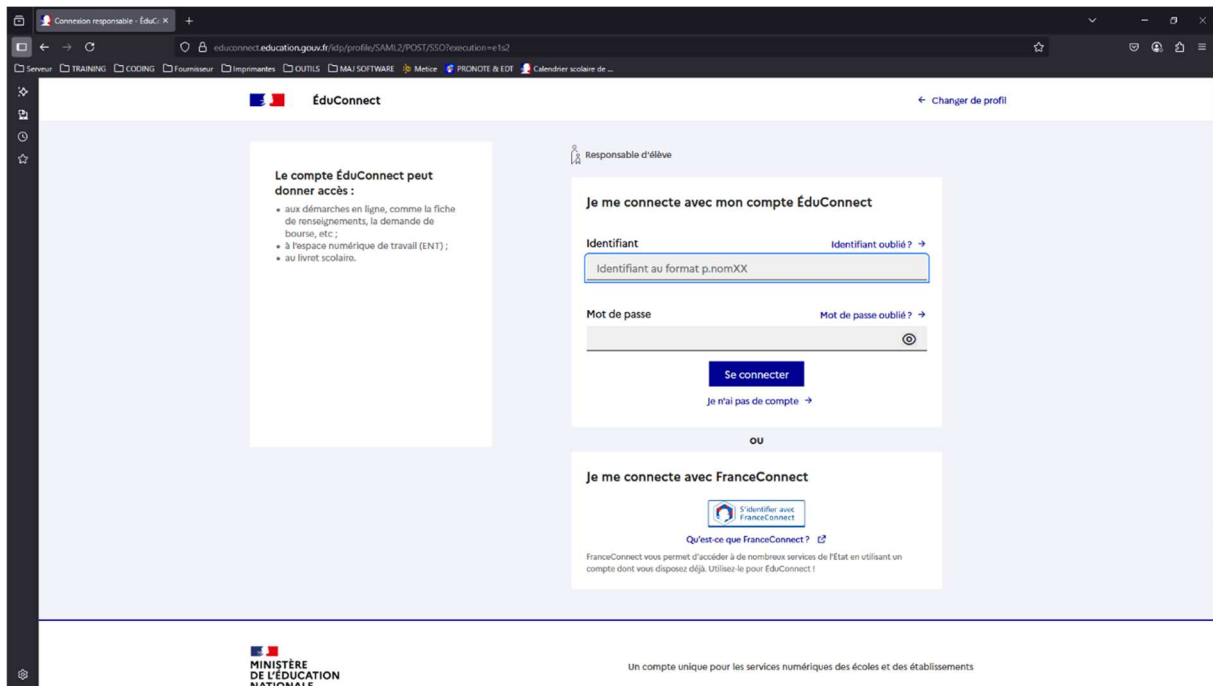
Connexion responsable - ÉduCo ×
+
educonnect.education.gouv.fr/idp/profile/SAML2/POST/SSO?execution=e1s2
Serveur TRAINING CODING Fournisseur Imprimantes OUTILS MAJ SOFTWARE Metice PRONOTE & EDT Calendrier scolaire de ...

ÉduConnect
← Changer de profil

Le compte ÉduConnect peut donner accès :
• aux démarches en ligne, comme la fiche de renseignements, la demande de bourse, etc ;
• à l'espace numérique de travail (ENT) ;
• au livret scolaire.

Responsable d'élève

Je me connecte avec mon compte ÉduConnect

Identifiant
Identifiant oublié ? →
Identifiant au format p.nomXX

Mot de passe
Mot de passe oublié ? →

Se connecter
Je n'ai pas de compte →

OU

Je me connecte avec FranceConnect
S'identifier avec FranceConnect
Qu'est-ce que FranceConnect ?
FranceConnect vous permet d'accéder à de nombreux services de l'État en utilisant un compte dont vous disposez déjà. Utilisez-le pour ÉduConnect !

MINISTÈRE DE L'ÉDUCATION NATIONALE
Un compte unique pour les services numériques des écoles et des établissements